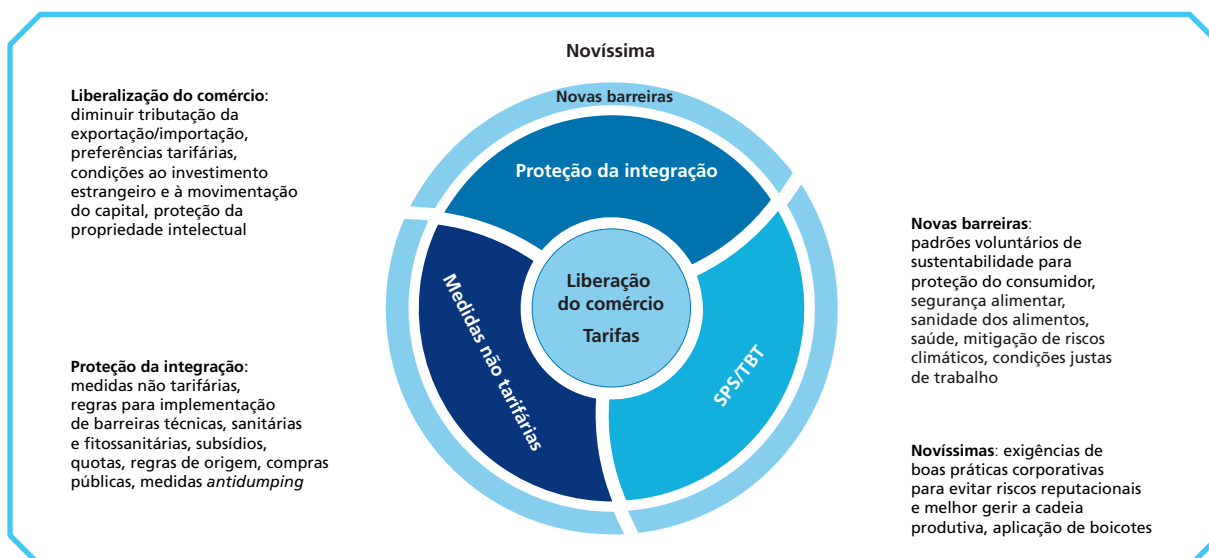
Novíssima

Liberalização do comércio: diminuir tributação da exportação/importação, preferências tarifárias, condições ao investimento estrangeiro e à movimentação do capital, proteção da propriedade intelectual

Proteção da integração: medidas não tarifárias, regras para implementação de barreiras técnicas, sanitárias e fitossanitárias, subsídios, quotas, regras de origem, compras públicas, medidas antidumping

Novas barreiras

Proteção da integração

Medidas não tarifárias

Liberação do comércio

Tarifas

SPS/TBT

Novas barreiras: padrões voluntários de sustentabilidade para proteção do consumidor, segurança alimentar, sanidade dos alimentos, saúde, mitigação de riscos climáticos, condições justas de trabalho

Novíssimas: exigências de boas práticas corporativas para evitar riscos reputacionais e melhor gerir a cadeia produtiva, aplicação de boicotes